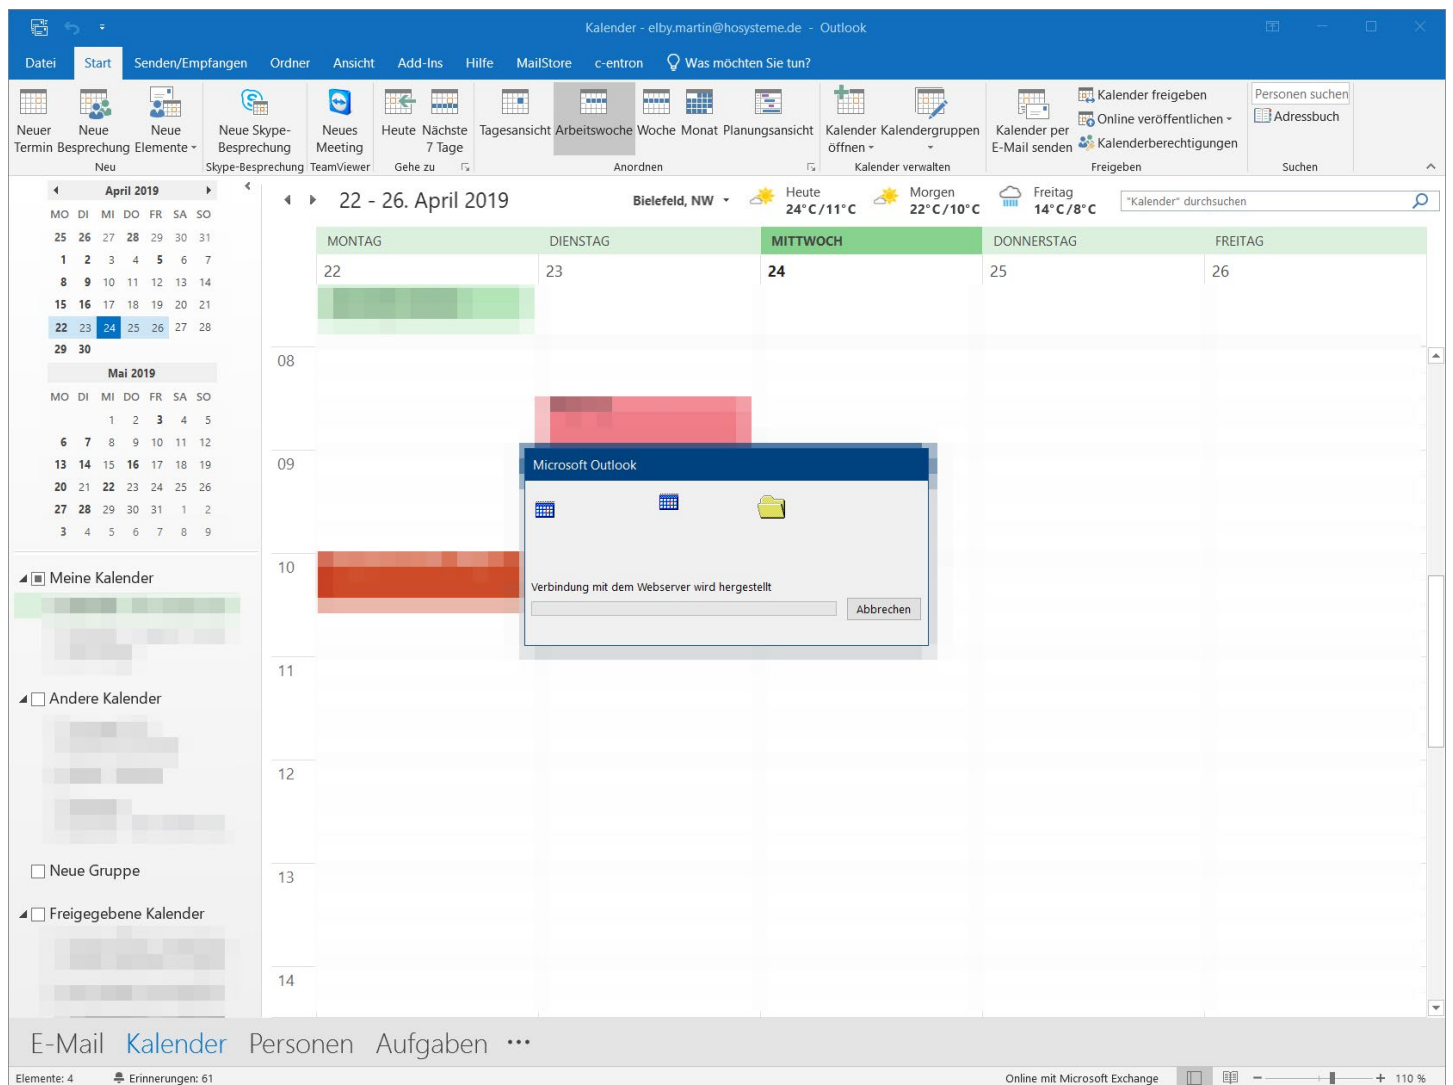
Kalender - elby.martin@hosysteme.de - Outlook

Datei Start Senden/Empfangen Ordner Ansicht Add-Ins Hilfe MailStore c-entron Was möchten Sie tun?

Neuer Termin Neue Besprechung Neue Elemente
Neu
Neue Skype-Besprechung
Skype-Besprechung
Neues Meeting
TeamViewer
Heute Nächste 7 Tage
Gehe zu
Tagesansicht Arbeitswoche Woche Monat Planungsansicht
Anordnen
Kalender öffnen Kalendergruppen
Kalender verwalten
Kalender per E-Mail senden
Kalender freigeben
Online veröffentlichen
Kalenderberechtigungen
Freigeben
Personen suchen
Adressbuch
Suchen

April 2019
| MO | DI | MI | DO | FR | SA | SO |
|---|---|---|---|---|---|---|
| 25 | 26 | 27 | 28 | 29 | 30 | 31 |
| 1 | 2 | 3 | 4 | 5 | 6 | 7 |
| 8 | 9 | 10 | 11 | 12 | 13 | 14 |
| 15 | 16 | 17 | 18 | 19 | 20 | 21 |
| 22 | 23 | 24 | 25 | 26 | 27 | 28 |
| 29 | 30 | | | | | |

Mai 2019
| MO | DI | MI | DO | FR | SA | SO |
|---|---|---|---|---|---|---|
| | | 1 | 2 | 3 | 4 | 5 |
| 6 | 7 | 8 | 9 | 10 | 11 | 12 |
| 13 | 14 | 15 | 16 | 17 | 18 | 19 |
| 20 | 21 | 22 | 23 | 24 | 25 | 26 |
| 27 | 28 | 29 | 30 | 31 | 1 | 2 |
| 3 | 4 | 5 | 6 | 7 | 8 | 9 |

Meine Kalender
Andere Kalender
Neue Gruppe
Freigegebene Kalender

22 - 26. April 2019
Bielefeld, NW
Heute 24°C/11°C
Morgen 22°C/10°C
Freitag 14°C/8°C
"Kalender" durchsuchen

MONTAG DIENSTAG MITTWOCH DONNERSTAG FREITAG
22 23 24 25 26

08
09
10
11
12
13
14

Microsoft Outlook
Verbindung mit dem Webserver wird hergestellt
Abbrechen

E-Mail Kalender Personen Aufgaben ...

Elemente: 4 Erinnerungen: 61 Online mit Microsoft Exchange 110 %